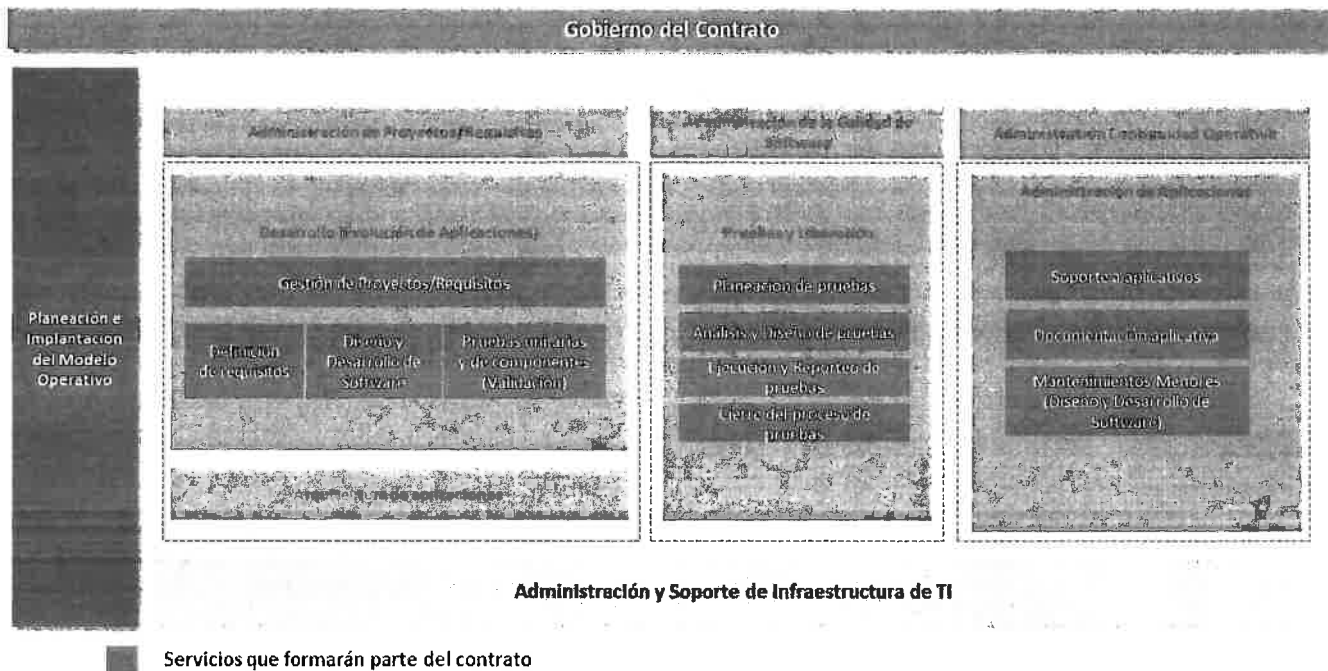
Gobierno del Contrato

Planeación e Implantación del Modelo Operativo

Administración de Proyectos/Requisitos

Desarrollo (Evolución de Aplicaciones)

Gestión de Proyectos/Requisitos

Definición de requisitos

Diseño y Desarrollo de Software

Pruebas unitarias y de componentes (Validación)

Arquitectura de aplicaciones

Administración de la Calidad de Software

Pruebas y Liberación

Planeación de pruebas

Análisis y Diseño de pruebas

Ejecución y Reporte de pruebas

Cierre del proceso de pruebas

Administración Estabilidad Operativa

Administración de Aplicaciones

Soporte a aplicativos

Documentación aplicativa

Mantenimientos Menores (Diseño y Desarrollo de Software)

Administración y Soporte de Infraestructura de TI

Servicios que formarán parte del contrato